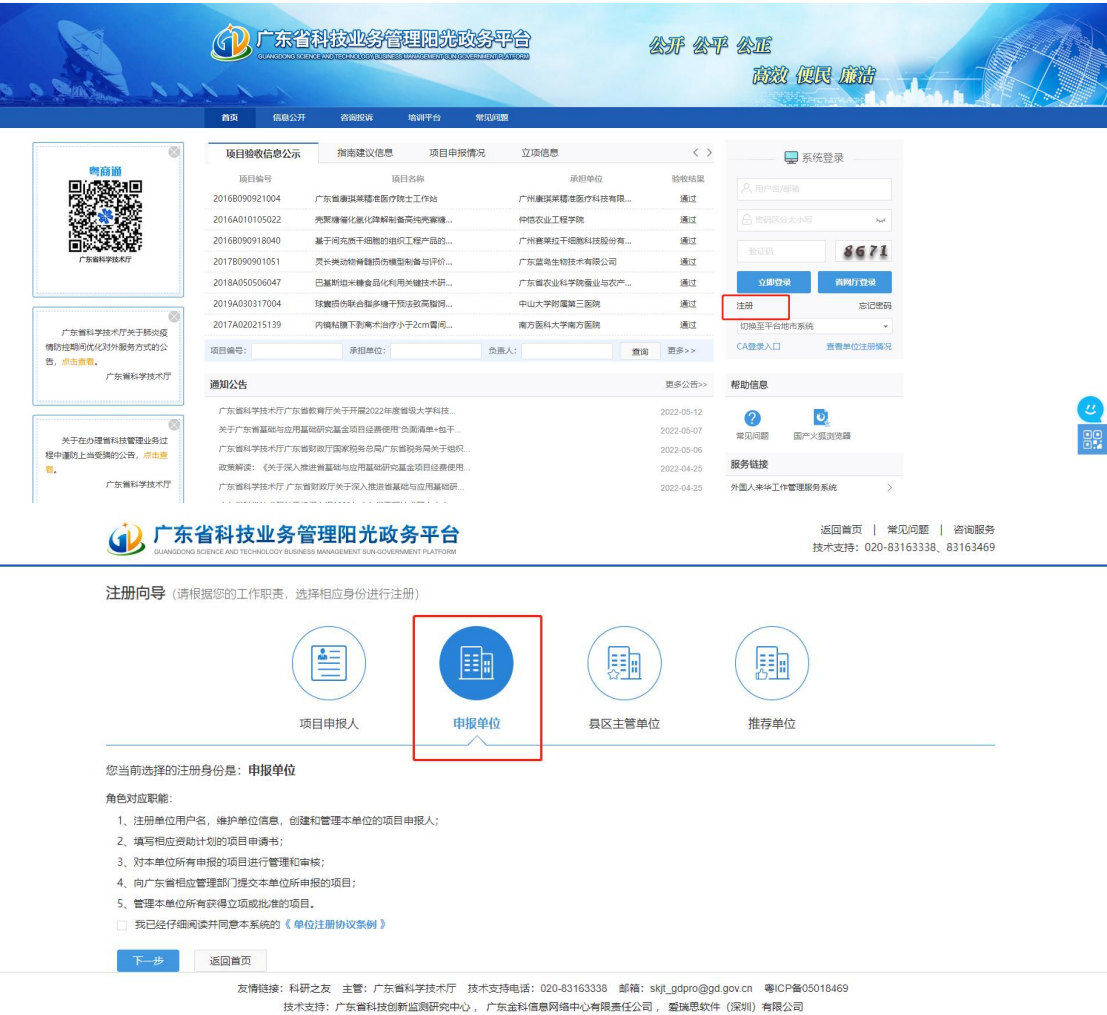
广东省科技业务管理阳光政务平台
GUANGDONG SCIENCE AND TECHNOLOGY BUSINESS MANAGEMENT SUN-GOVERNMENT PLATFORM

公开 公平 公正
高效 便民 廉洁

首页 信息公开 咨询投诉 培训平台 常见问题

粤商通
广东省科学技术厅

广东省科学技术厅关于肺炎疫情防控期间优化对外服务方式的公告，点击查看。
广东省科学技术厅

关于在办理省科技管理业务过程中谨防上当受骗的公告，点击查看。
广东省科学技术厅

项目验收信息公示 指南建议信息 项目申报情况 立项信息

| 项目编号 | 项目名称 | 承担单位 | 验收结果 |
|---|---|---|---|
| 2016B090921004 | 广东省康琪莱糖准医疗院士工作站 | 广州康琪莱糖准医疗科技有限... | 通过 |
| 2016A010105022 | 壳聚糖催化氧化降解制备高纯壳寡糖... | 仲恺农业工程学院 | 通过 |
| 2016B090918040 | 基于间充质干细胞的组织工程产品的... | 广州赛莱拉干细胞科技股份有... | 通过 |
| 2017B090901051 | 灵长类动物骨髓损伤模型制备与评价... | 广东蓝岛生物技术有限公司 | 通过 |
| 2018A050506047 | 巴基斯坦米糠食品化利用关键技术研... | 广东省农业科学院蚕业与农产... | 通过 |
| 2019A030317004 | 球囊损伤联合脂多糖干预法致高脂饲... | 中山大学附属第三医院 | 通过 |
| 2017A020215139 | 内镜黏膜下剥离术治疗小于2cm直间... | 南方医科大学南方医院 | 通过 |

项目编号： 承担单位： 负责人： 查询 更多>>

系统登录
用户名/邮箱
密码区分大小写
验证码 8671
立即登录 粤网厅登录
注册 忘记密码
切换至平台地市系统
CA登录入口 查看单位注册情况

通知公告 更多公告>>
广东省科学技术厅广东省教育厅关于开展2022年度省级大学科技... 2022-05-12
关于广东省基础与应用基础研究基金项目经费使用"负面清单+包干... 2022-05-07
广东省科学技术厅广东省财政厅国家税务总局广东省税务局关于组织... 2022-05-06
政策解读：《关于深入推进省基础与应用基础研究基金项目经费使用... 2022-04-25
广东省科学技术厅 广东省财政厅关于深入推进省基础与应用基础研... 2022-04-25

帮助信息
常见问题 国产火狐浏览器
服务链接
外国人来华工作管理服务系统

广东省科技业务管理阳光政务平台
GUANGDONG SCIENCE AND TECHNOLOGY BUSINESS MANAGEMENT SUN-GOVERNMENT PLATFORM
返回首页 | 常见问题 | 咨询服务
技术支持：020-83163338、83163469

注册向导（请根据您的工作职责，选择相应身份进行注册）

项目申报人 申报单位 县区主管单位 推荐单位

您当前选择的注册身份是：申报单位

角色对应职能：
1、注册单位用户名，维护单位信息，创建和管理本单位的项目申报人；
2、填写相应资助计划的项目申请书；
3、对本单位所有申报的项目进行管理和审核；
4、向广东省相应管理部门提交本单位所申报的项目；
5、管理本单位所有获得立项或批准的项目。
我已经仔细阅读并同意本系统的《单位注册协议条例》

下一步 返回首页

友情链接：科研之友 主管：广东省科学技术厅 技术支持电话：020-83163338 邮箱：skjt_gdpro@gd.gov.cn 粤ICP备05018469
技术支持：广东省科技创新监测研究中心，广东金科信息网络中心有限责任公司，蓝瑞思软件（深圳）有限公司